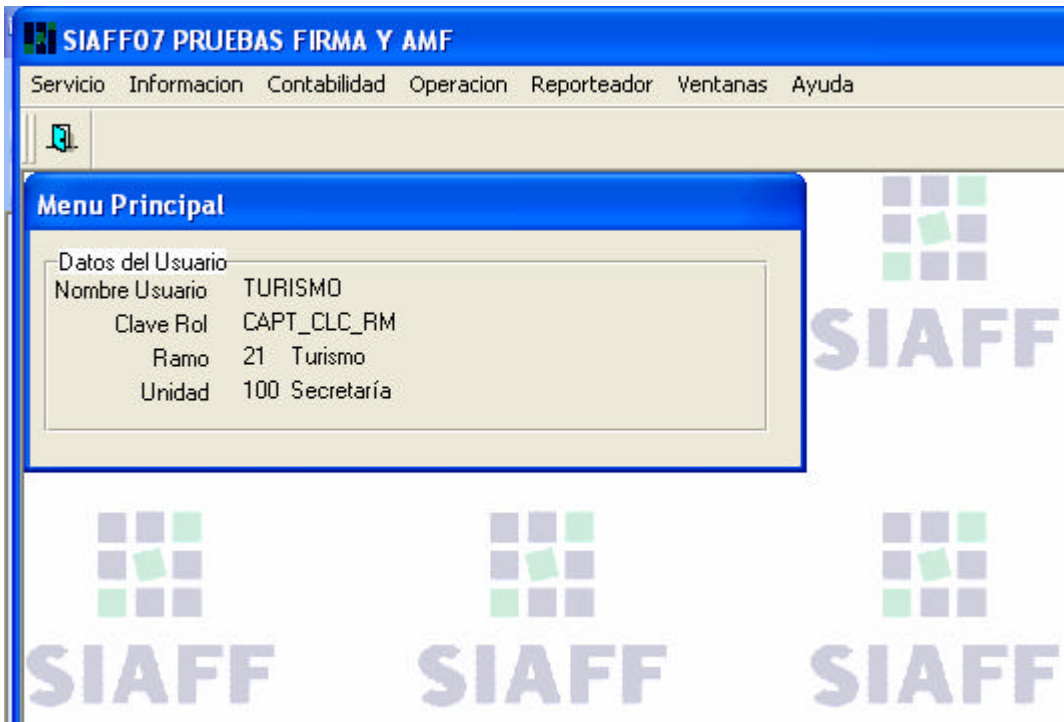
SIAFF07 PRUEBAS FIRMA Y AMF

Servicio Informacion Contabilidad Operacion Reporteador Ventanas Ayuda

Menu Principal

Datos del Usuario
Nombre Usuario TURISMO
Clave Rol CAPT_CLC_RM
Ramo 21 Turismo
Unidad 100 Secretaría

SIAFF

SIAFF SIAFF SIAFF